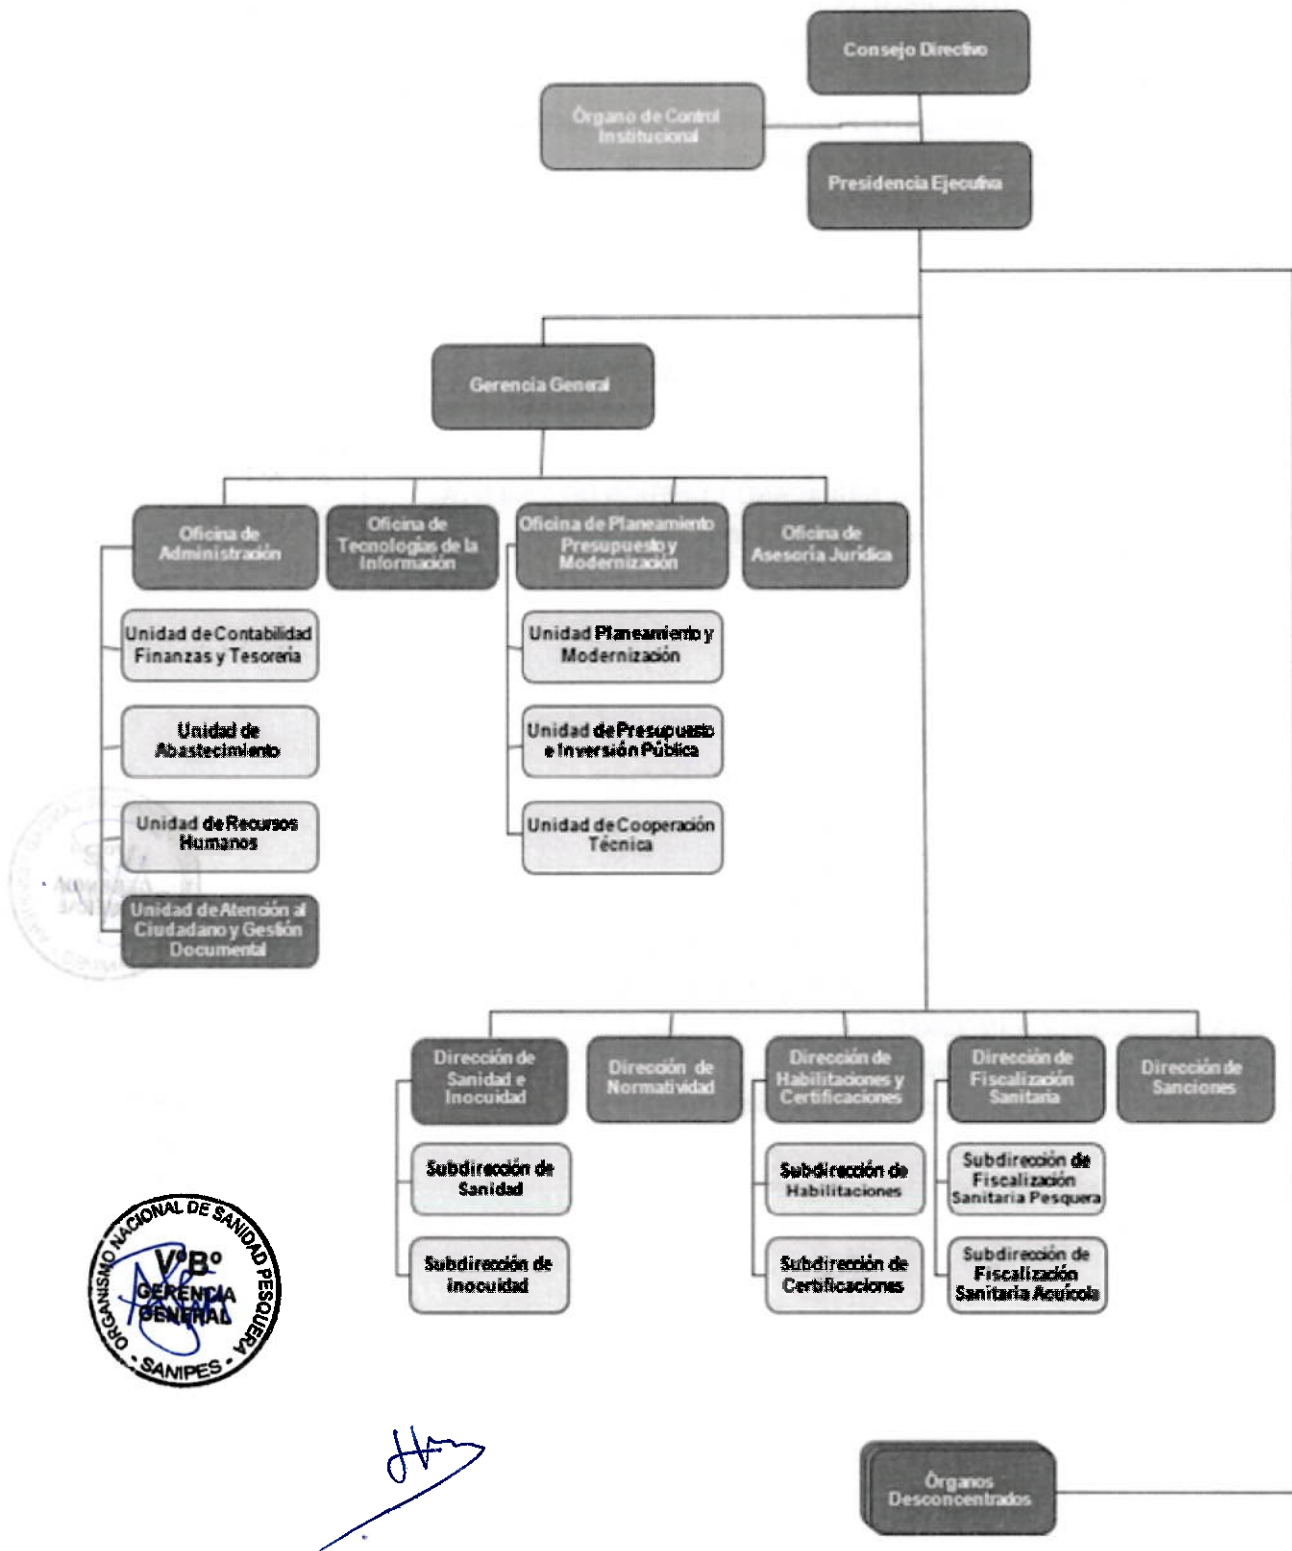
Consejo Directivo

Órgano de Control Institucional

Presidencia Ejecutiva

Gerencia General

Oficina de Administración

Oficina de Tecnologías de la Información

Oficina de Planeamiento Presupuesto y Modernización

Oficina de Asesoría Jurídica

Unidad de Contabilidad Finanzas y Tesorería

Unidad de Abastecimiento

Unidad de Recursos Humanos

Unidad de Atención al Ciudadano y Gestión Documental

Unidad Planeamiento y Modernización

Unidad de Presupuesto e Inversión Pública

Unidad de Cooperación Técnica

Dirección de Sanidad e Inocuidad

Dirección de Normatividad

Dirección de Habilitaciones y Certificaciones

Dirección de Fiscalización Sanitaria

Dirección de Sanciones

Subdirección de Sanidad

Subdirección de Inocuidad

Subdirección de Habilitaciones

Subdirección de Certificaciones

Subdirección de Fiscalización Sanitaria Pesquera

Subdirección de Fiscalización Sanitaria Acuícola

ORGANISMO NACIONAL DE SANIDAD PESQUERA - SANIPES - V°B° GERENCIA GENERAL

Órganos Desconcentrados